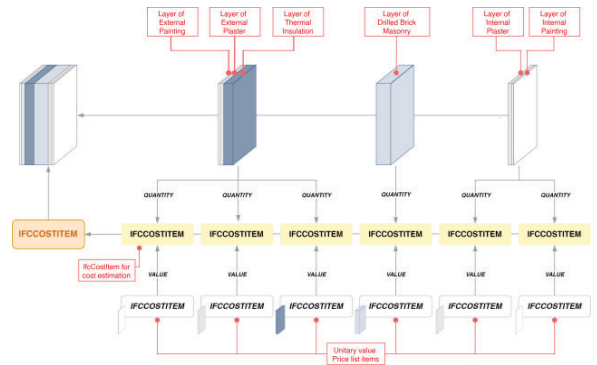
Layer of External Painting

Layer of External Plaster

Layer of Thermal Insulation

Layer of Drilled Brick Masonry

Layer of Internal Plaster

Layer of Internal Painting

QUANTITY

QUANTITY

QUANTITY

QUANTITY

QUANTITY

QUANTITY

IFCCOSTITEM

IFCCOSTITEM

IFCCOSTITEM

IFCCOSTITEM

IFCCOSTITEM

IFCCOSTITEM

IFCCOSTITEM

IfcCostItem for cost estimation

VALUE

VALUE

VALUE

VALUE

VALUE

VALUE

IFCCOSTITEM

IFCCOSTITEM

IFCCOSTITEM

IFCCOSTITEM

IFCCOSTITEM

IFCCOSTITEM

Unitary value
Price list items